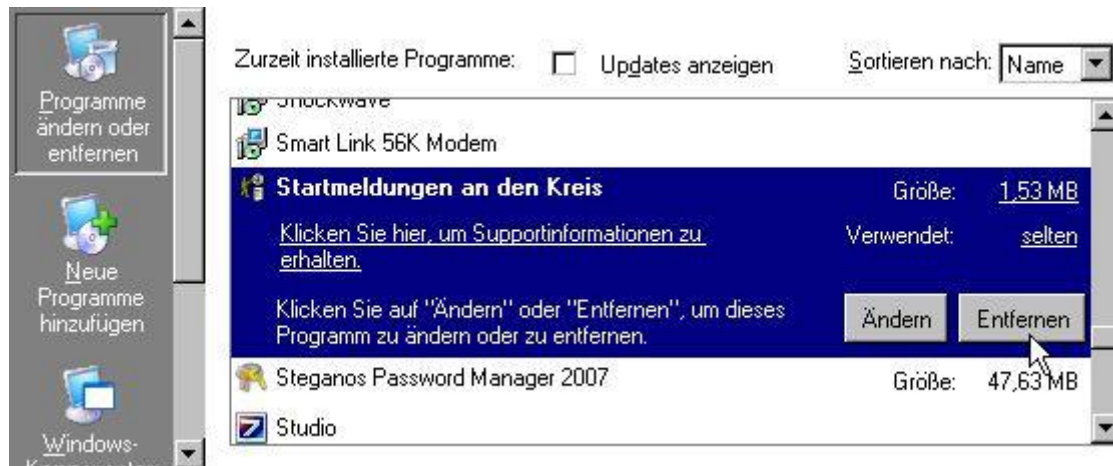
Programme ändern oder entfernen

Neue Programme hinzufügen

Windows-
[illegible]

Zurzeit installierte Programme: Updates anzeigen Sortieren nach: Name

Shockwave

Smart Link 56K Modem

Startmeldungen an den Kreis Größe: 1,53 MB

Klicken Sie hier, um Supportinformationen zu erhalten. Verwendet: selten

Klicken Sie auf "Ändern" oder "Entfernen", um dieses Programm zu ändern oder zu entfernen.

Ändern Entfernen

Steganos Password Manager 2007 Größe: 47,63 MB

Studio